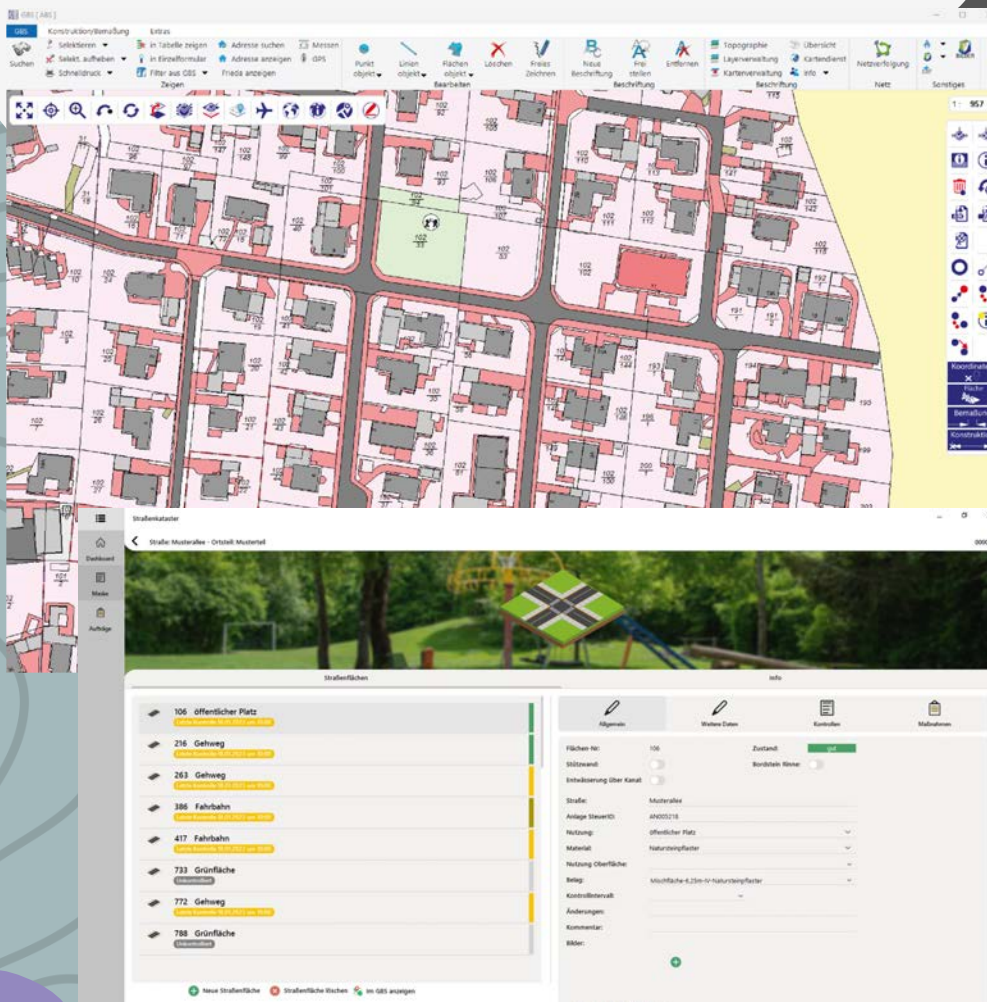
GBS [ ABS ]

GBS Konstruktion/Bemaßung Extras

Suchen Selektieren Selekt. aufheben Schnelldruck In Tabelle zeigen In Einzelformular Filter aus GBS Adresse suchen Adresse anzeigen Frieda anzeigen Messen GPS Zeigen

Punkt objekt Linien objekt Flächen objekt Löschen Freies Zeichnen Bearbeiten

Neue Beschriftung Frei stellen Entfernen Beschriftung

Topographie Layerverwaltung Kartenverwaltung Übersicht Kartendienst Info Beschriftung

Netzverfolgung Netz Sonstiges

1: 957

Koordinate Fläche Bemaßung Konstruktion

Straßenkataster

Straße: Musterallee - Ortsteil: Musterteil

Dashboard Masken Aufträge

Straßenflächen

Info

106 öffentlicher Platz
Letzte Kontrolle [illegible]

216 Gehweg
Letzte Kontrolle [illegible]

263 Gehweg
Letzte Kontrolle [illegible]

386 Fahrbahn
Letzte Kontrolle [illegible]

417 Fahrbahn
Letzte Kontrolle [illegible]

733 Grünfläche
Unkontrolliert

772 Gehweg
Letzte Kontrolle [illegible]

788 Grünfläche
Unkontrolliert

Neue Straßenfläche Straßenfläche löschen Im GBS anzeigen

Allgemein Weitere Daten Kontrollen Maßnahmen

Flächen-Nr: 106 Zustand: gut
Stützwand: Bordstein Rinne:
Entwässerung über Kanal:
Straße: Musterallee
Anlage SteuerID: AN005218
Nutzung: öffentlicher Platz
Material: Natursteinpflaster
Nutzung Oberfläche:
Belag: Mischfläche-6,25m-IV-Natursteinpflaster
Kontrollintervall:
Änderungen:
Kommentar:
Bilder: